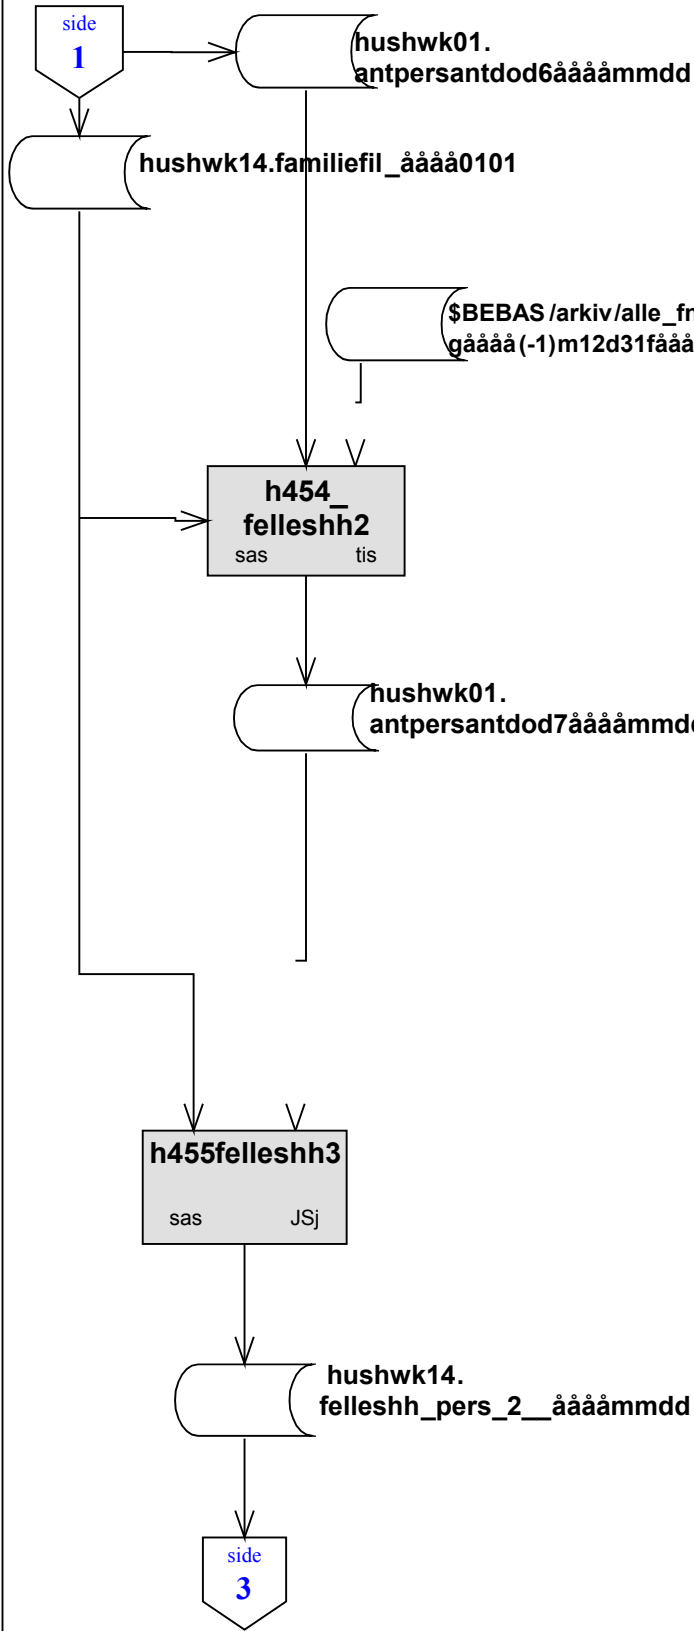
side
1

hushwk01.
antpersantdod6ååååmmdd

hushwk14.familiefil_åååå0101

$BEBAS/arkiv/alle_fr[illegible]
gåååå(-1)m12d31fååå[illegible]

h454_
felleshh2
sas tis

hushwk01.
antpersantdod7ååååmmdd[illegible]

h455felleshh3
sas JSj

hushwk14.
felleshh_pers_2__ååååmmdd

side
3